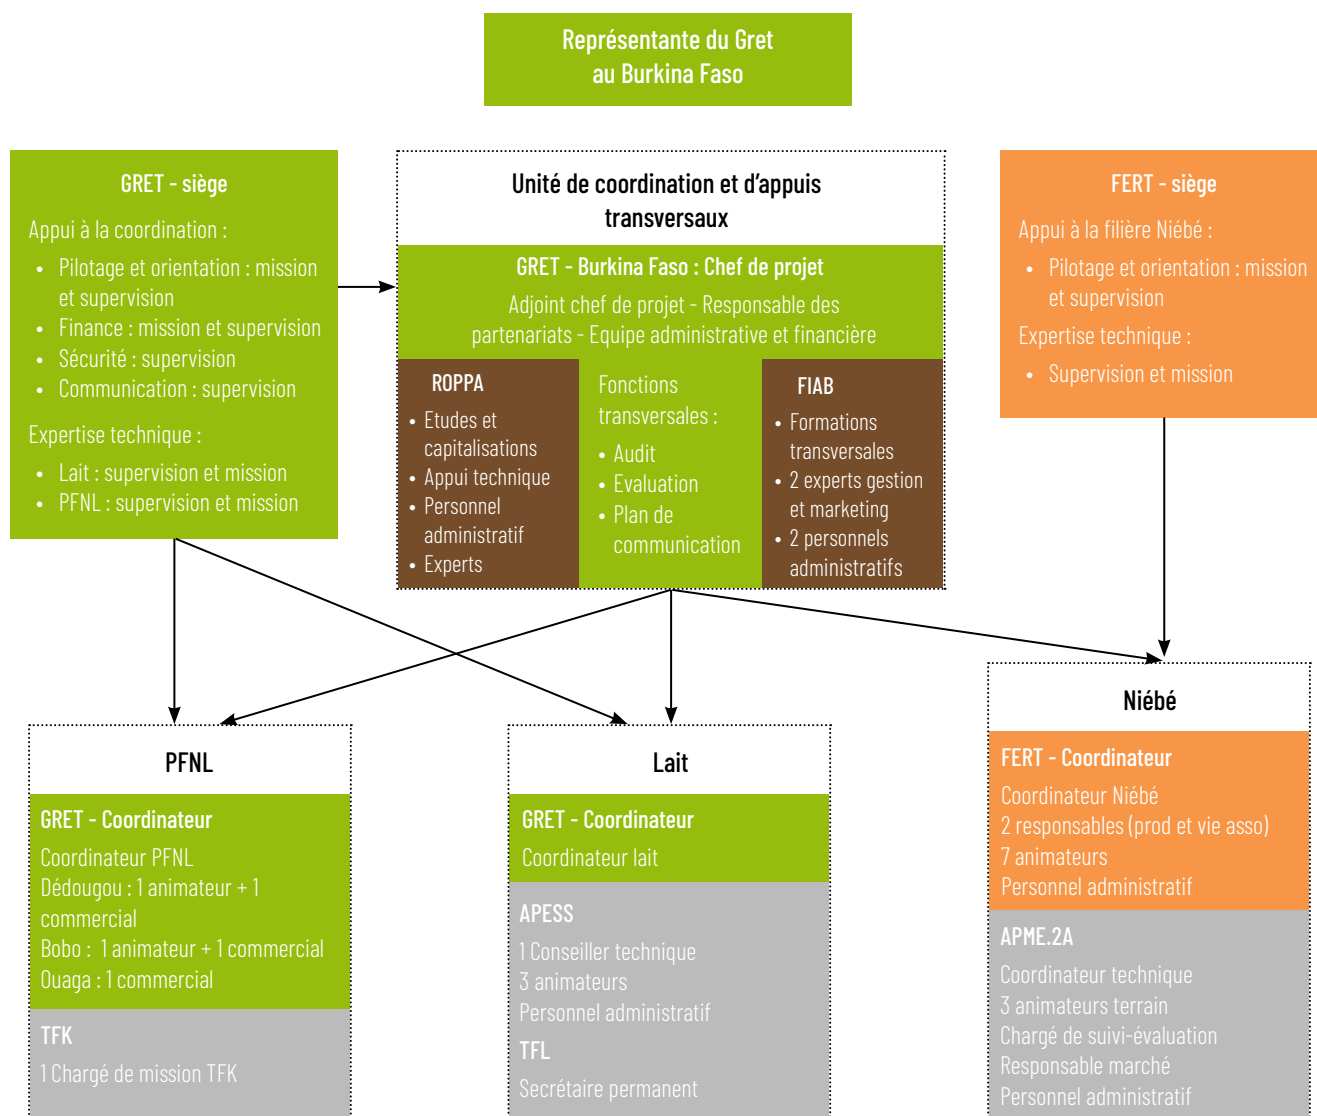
Représentante du Gret au Burkina Faso

GRET - siège

Appui à la coordination :

- Pilotage et orientation : mission et supervision
- Finance : mission et supervision
- Sécurité : supervision
- Communication : supervision

Expertise technique :

- Lait : supervision et mission
- PFNL : supervision et mission

Unité de coordination et d'appuis transversaux

GRET - Burkina Faso : Chef de projet

Adjoint chef de projet - Responsable des partenariats - Equipe administrative et financière

ROPPA

- Etudes et capitalisations
- Appui technique
- Personnel administratif
- Experts

Fonctions transversales :

- Audit
- Evaluation
- Plan de communication

FIAB

- Formations transversales
- 2 experts gestion et marketing
- 2 personnels administratifs

FERT - siège

Appui à la filière Niébé :

- Pilotage et orientation : mission et supervision

Expertise technique :

- Supervision et mission

PFNL

GRET - Coordinateur

Coordinateur PFNL
Dédougou : 1 animateur + 1 commercial
Bobo : 1 animateur + 1 commercial
Ouaga : 1 commercial

TFK

1 Chargé de mission TFK

Lait

GRET - Coordinateur

Coordinateur lait

APESS

1 Conseiller technique
3 animateurs
Personnel administratif

TFL

Secrétaire permanent

Niébé

FERT - Coordinateur

Coordinateur Niébé
2 responsables (prod et vie asso)
7 animateurs
Personnel administratif

APME.2A

Coordinateur technique
3 animateurs terrain
Chargé de suivi-évaluation
Responsable marché
Personnel administratif